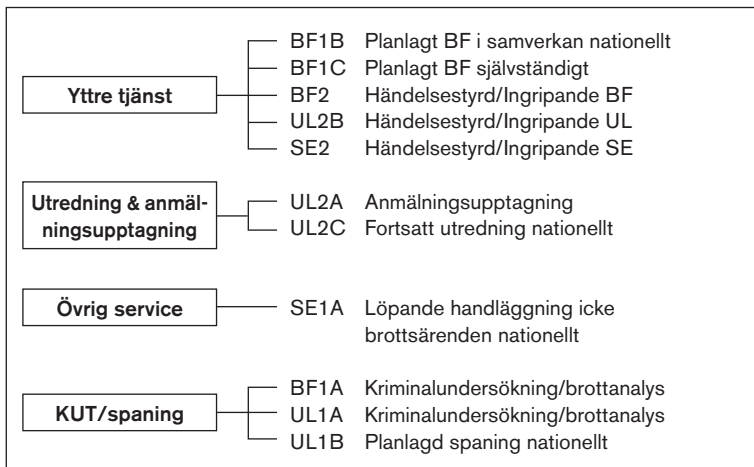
Yttre tjänst

BF1B Planlagt BF i samverkan nationellt
BF1C Planlagt BF självständigt
BF2 Händelsestyrd/Ingripande BF
UL2B Händelsestyrd/Ingripande UL
SE2 Händelsestyrd/Ingripande SE

Utredning & anmälningsupptagning

UL2A Anmälningsupptagning
UL2C Fortsatt utredning nationellt

Övrig service

SE1A Löpande handläggning icke brottsärenden nationellt

KUT/spaning

BF1A Kriminalundersökning/brottanalys
UL1A Kriminalundersökning/brottanalys
UL1B Planlagd spaning nationellt